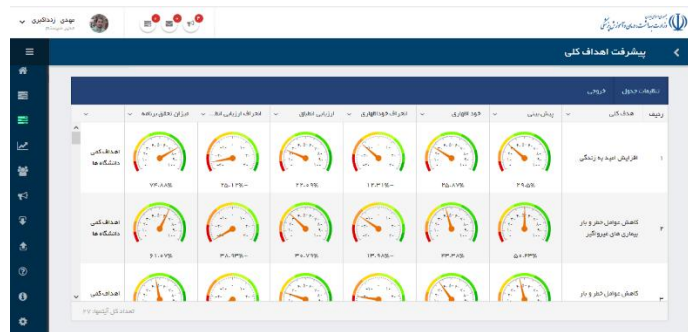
مهدی زنده‌کیری
پیشرفت اهداف کلی
تنظیمات جدول
خروجی
| ردیف | هدف کلی | پیش بینی | خود اظهاری | انحراف خود اظهاری | ارزیابی اعلام | انحراف ارزیابی اعلا... | میزان تحقق برنامه | |
|---|---|---|---|---|---|---|---|---|
| ۱ | افزایش امید به زندگی | ۲۹.۵٪ | ۲۵.۸۷٪ | ۱۲.۳۱٪- | ۲۲.۰۵٪ | ۲۵.۱۲٪- | ۷۴.۸۸٪ | اهداف کلی دانشگاه ها |
| ۲ | کاهش عوامل خطر و بار بیماری های غیرواگیر | ۵۰.۴۳٪ | ۴۳.۳٪ | ۱۴.۹۸٪- | ۳۰.۷۷٪ | ۳۸.۹۳٪- | ۶۱.۰۷٪ | اهداف کلی دانشگاه ها |
| ۳ | کاهش عوامل خطر و بار | | | | | | | اهداف کلی |
تعداد کل آیتمها: ۲۷